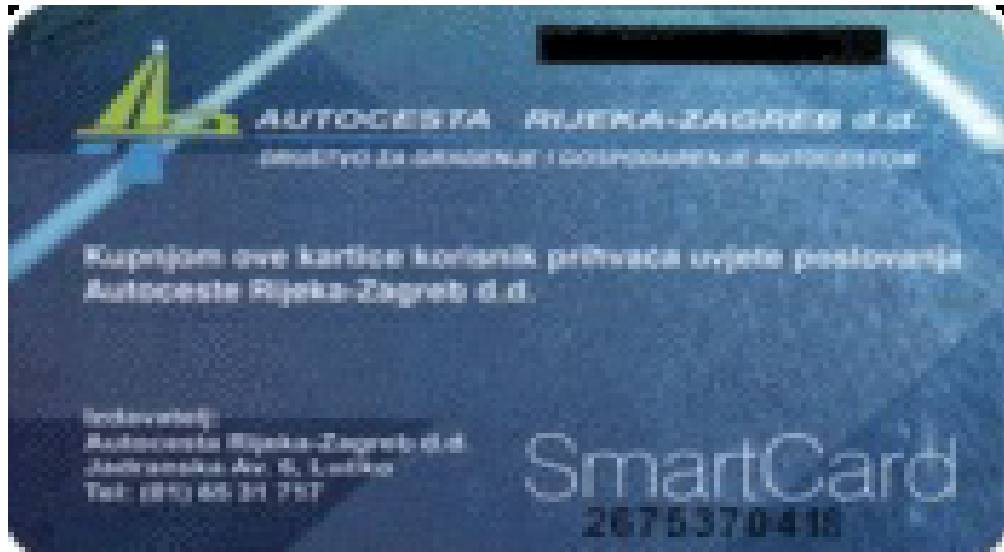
AUTOCESTA RIJEKA-ZAGREB d.d.

DRUŠTVO ZA GRAĐENJE I GOSPODARENJE AUTOCESTOM

Kupnjom ove kartice korisnik prihvaća uvjete poslovanja Autoceste Rijeka-Zagreb d.d.

Izdavatelj:
Autocesta Rijeka-Zagreb d.d.
Jadranska Av. 6, Lučko
Tel: (01) 65 31 757

SmartCard

2675370418